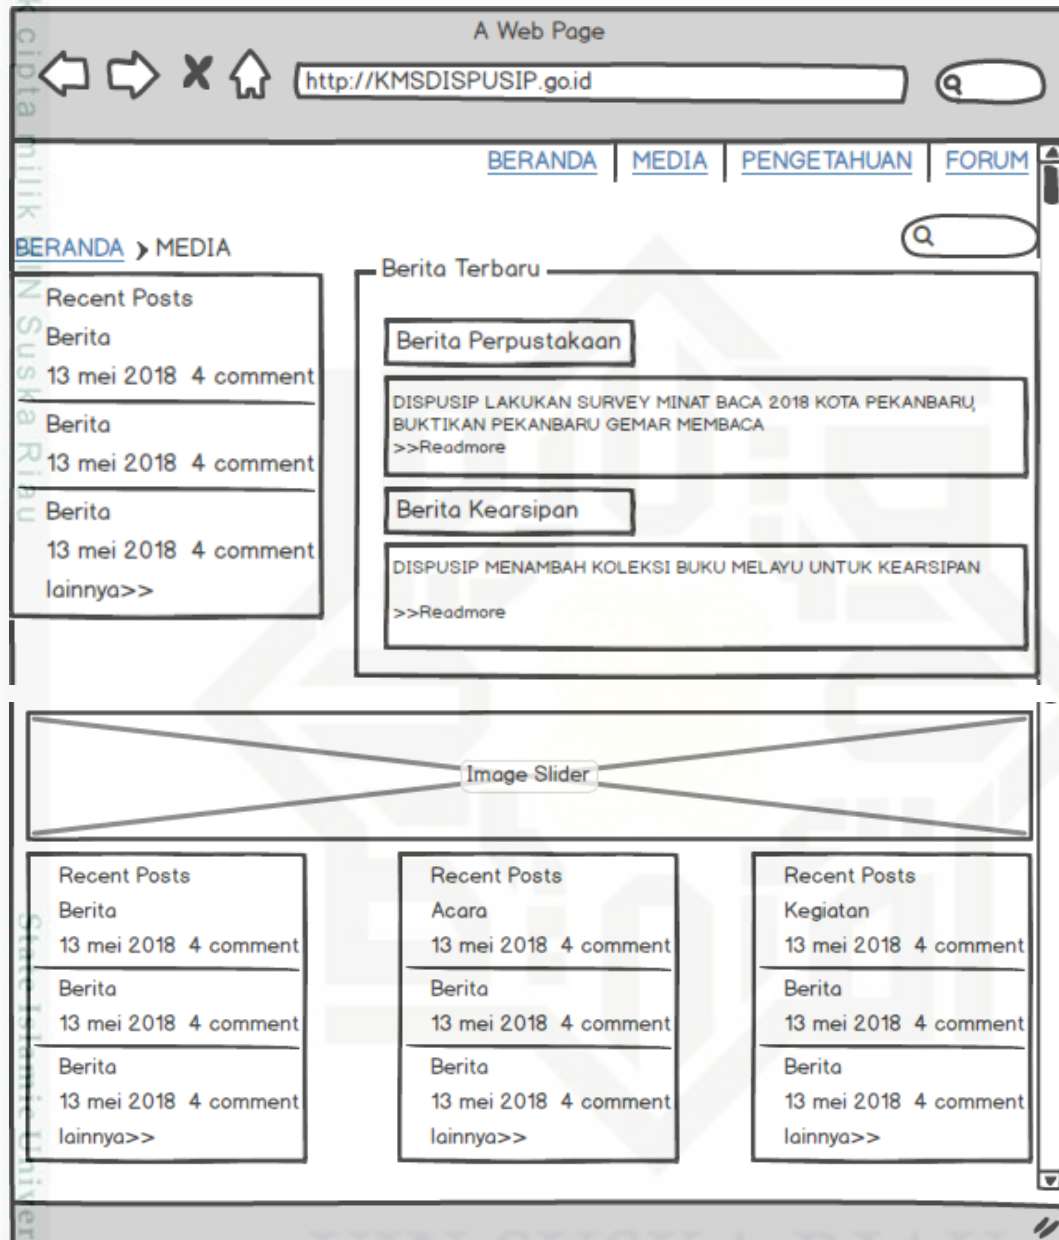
A Web Page

http://KMSDISPUSIP.go.id

BERANDA | MEDIA | PENGETAHUAN | FORUM

BERANDA > MEDIA

Recent Posts
Berita
13 mei 2018 4 comment
Berita
13 mei 2018 4 comment
Berita
13 mei 2018 4 comment
lainnya>>

Berita Terbaru

Berita Perpustakaan

DISPUSIP LAKUKAN SURVEY MINAT BACA 2018 KOTA PEKANBARU, BUKTIKAN PEKANBARU GEMAR MEMBACA
>>Readmore

Berita Kearsipan

DISPUSIP MENAMBAH KOLEKSI BUKU MELAYU UNTUK KEARSIPAN
>>Readmore

Image Slider

Recent Posts
Berita
13 mei 2018 4 comment
Berita
13 mei 2018 4 comment
Berita
13 mei 2018 4 comment
lainnya>>

Recent Posts
Acara
13 mei 2018 4 comment
Berita
13 mei 2018 4 comment
Berita
13 mei 2018 4 comment
lainnya>>

Recent Posts
Kegiatan
13 mei 2018 4 comment
Berita
13 mei 2018 4 comment
Berita
13 mei 2018 4 comment
lainnya>>